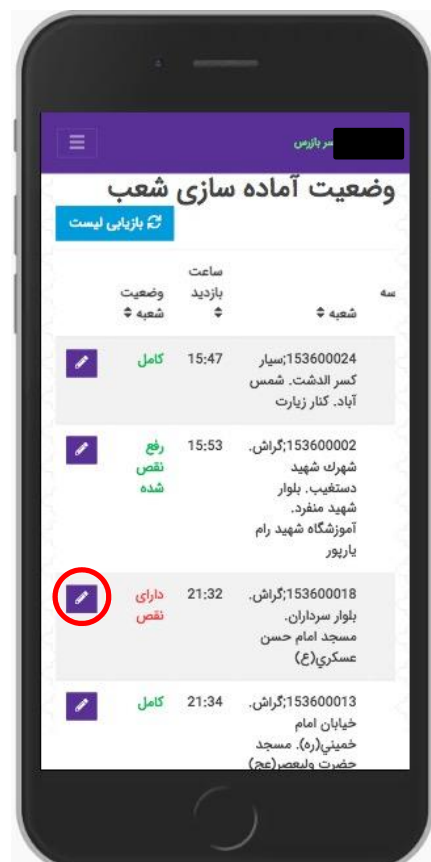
سر بازرس

وضعیت آماده سازی شعب

بازیابی لیست

سه

| شعبه | ساعت بازدید | وضعیت شعبه |
|---|---|---|
| 153600024;سیار کسر الدشت. شمس آباد. کنار زیارت | 15:47 | کامل |
| 153600002;گراش. شهرک شهید دستغیب. بلوار شهید منفرد. آموزشگاه شهید رام یارپور | 15:53 | رفع نقص شده |
| 153600018;گراش. بلوار سرداران. مسجد امام حسن عسکري(ع) | 21:32 | دارای نقص |
| 153600013;گراش. خيابان امام خميني(ره). مسجد حضرت ولیعصر(عج) | 21:34 | کامل |